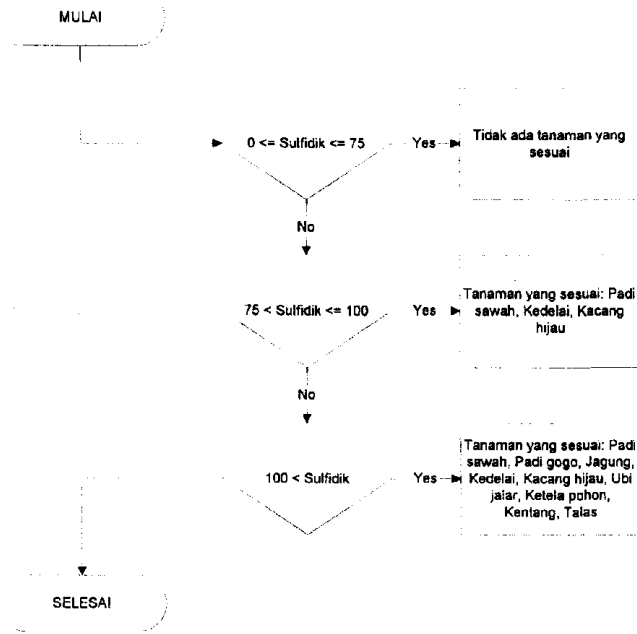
MULAI

0 <= Sulfidik <= 75

Yes

Tidak ada tanaman yang sesuai

No

75 < Sulfidik <= 100

Yes

Tanaman yang sesuai: Padi sawah, Kedelai, Kacang hijau

No

100 < Sulfidik

Yes

Tanaman yang sesuai: Padi sawah, Padi gogo, Jagung, Kedelai, Kacang hijau, Ubi jalar, Ketela pohon, Kentang, Talas

SELESAI